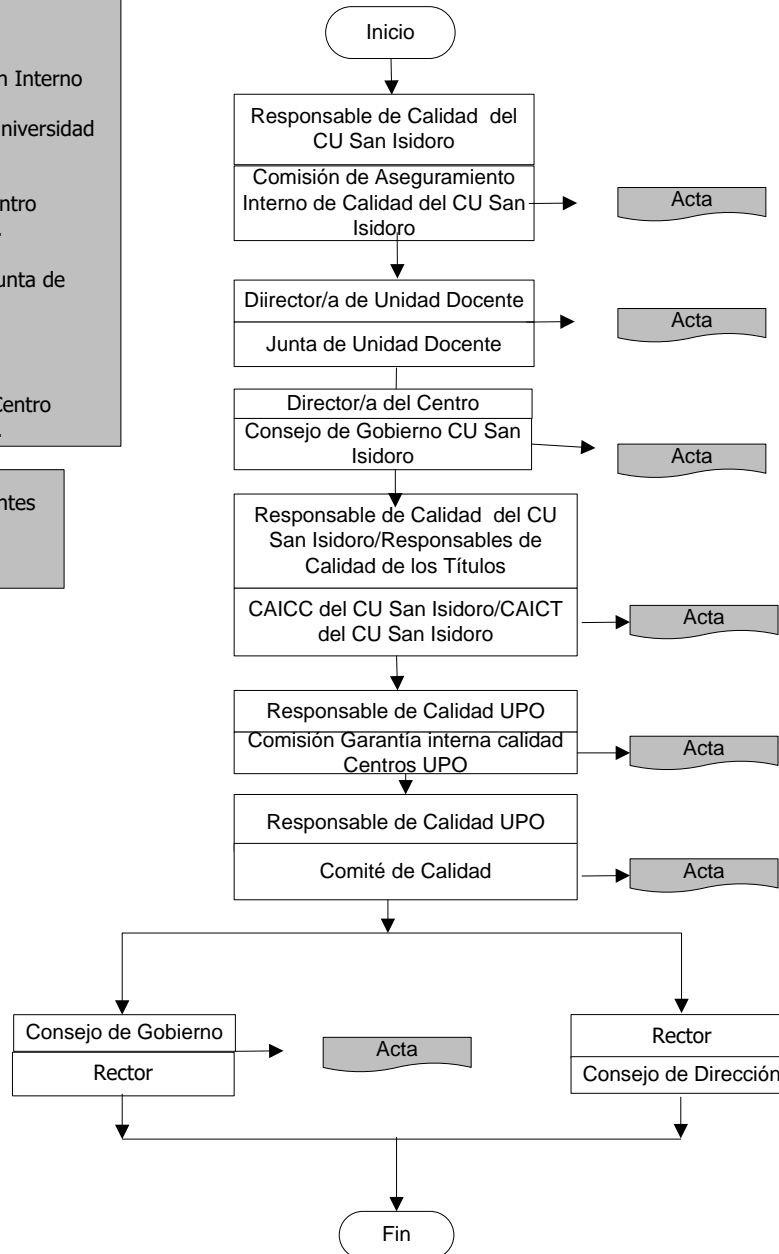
n Interno

niversidad

ntro

unta de

Centro

ntes

Inicio

Responsable de Calidad del CU San Isidoro

Comisión de Aseguramiento Interno de Calidad del CU San Isidoro

Acta

Diirector/a de Unidad Docente

Junta de Unidad Docente

Acta

Director/a del Centro

Consejo de Gobierno CU San Isidoro

Acta

Responsable de Calidad del CU San Isidoro/Responsables de Calidad de los Títulos

CAICC del CU San Isidoro/CAICT del CU San Isidoro

Acta

Responsable de Calidad UPO

Comisión Garantía interna calidad Centros UPO

Acta

Responsable de Calidad UPO

Comité de Calidad

Acta

Consejo de Gobierno

Rector

Acta

Rector

Consejo de Dirección

Fin